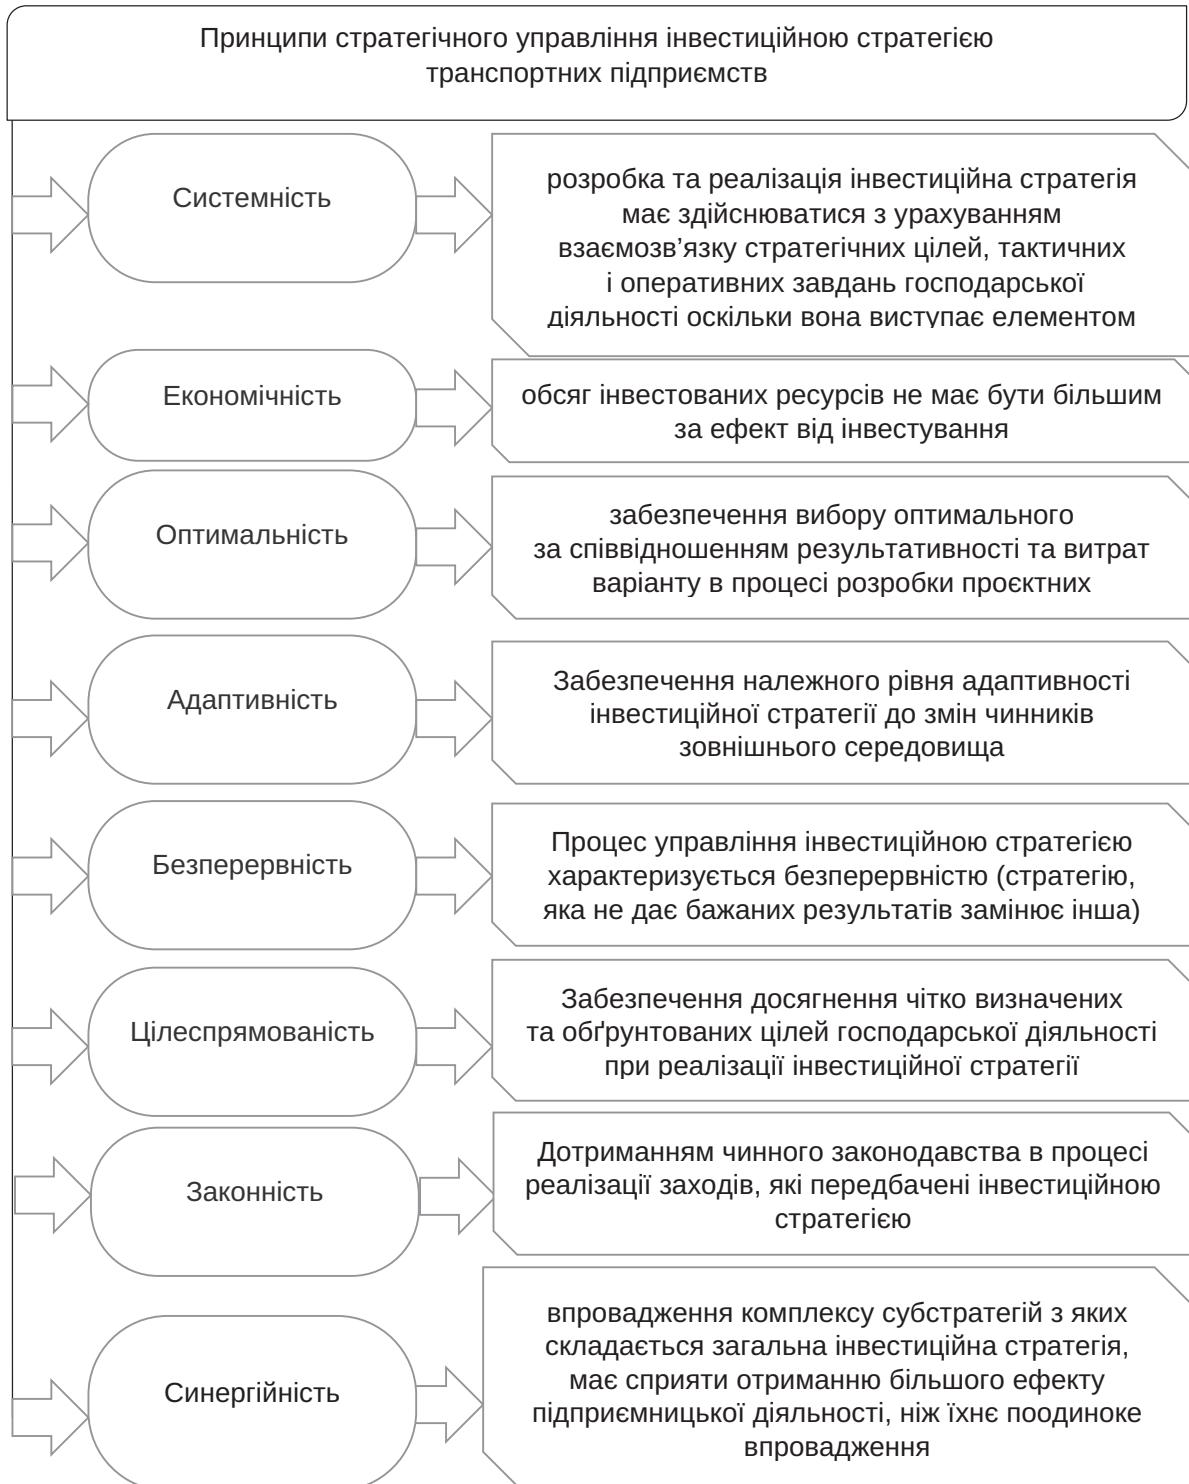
Принципи стратегічного управління інвестиційною стратегією транспортних підприємств

Системність

розробка та реалізація інвестиційна стратегія має здійснюватися з урахуванням взаємозв’язку стратегічних цілей, тактичних і оперативних завдань господарської діяльності оскільки вона виступає елементом

Економічність

обсяг інвестованих ресурсів не має бути більшим за ефект від інвестування

Оптимальність

забезпечення вибору оптимального за співвідношенням результативності та витрат варіанту в процесі розробки проєктних

Адаптивність

Забезпечення належного рівня адаптивності інвестиційної стратегії до змін чинників зовнішнього середовища

Безперервність

Процес управління інвестиційною стратегією характеризується безперервністю (стратегію, яка не дає бажаних результатів замінює інша)

Цілеспрямованість

Забезпечення досягнення чітко визначених та обґрунтованих цілей господарської діяльності при реалізації інвестиційної стратегії

Законність

Дотриманням чинного законодавства в процесі реалізації заходів, які передбачені інвестиційною стратегією

Синергійність

впровадження комплексу субстратегій з яких складається загальна інвестиційна стратегія, має сприяти отриманню більшого ефекту підприємницької діяльності, ніж їхнє поодиноке впровадження